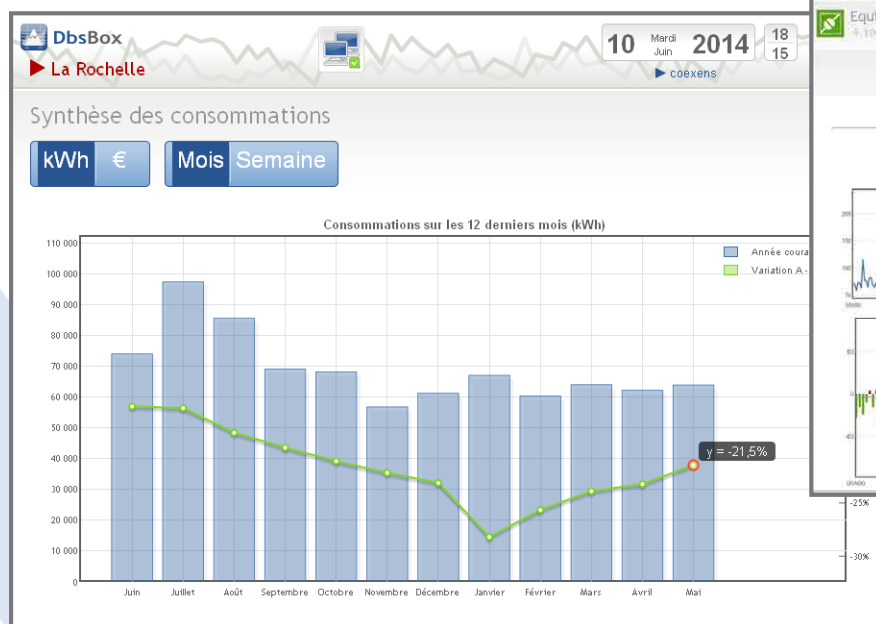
DbsBox
La Rochelle

10 Mardi Juin 2014
18
15
coexens

Equ

Synthèse des consommations

kWh €
Mois Semaine

Consommations sur les 12 derniers mois (kWh)

110 000
100 000
90 000
80 000
70 000
60 000
50 000
40 000
30 000
20 000
10 000
0

Année coura
Variation A -

y = -21,5%

-25%
-30%

Juin
Juillet
Août
Septembre
Octobre
Novembre
Décembre
Janvier
Février
Mars
Avril
Mai